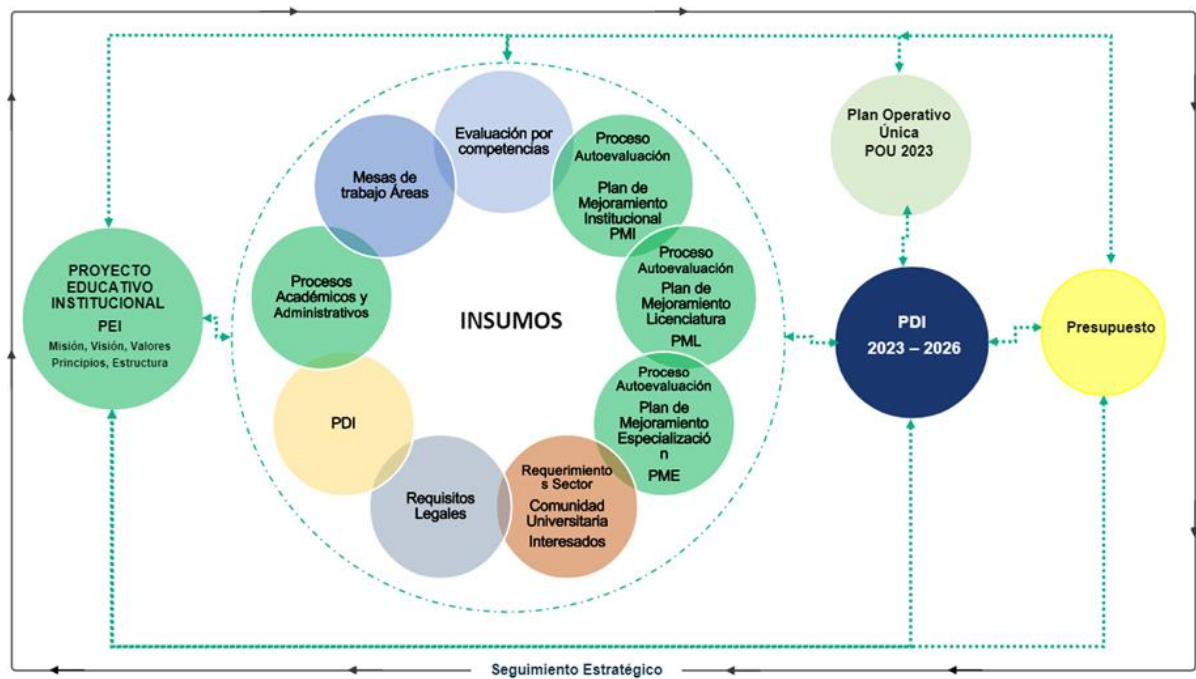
PROYECTO EDUCATIVO INSTITUCIONAL
PEI
Misión, Visión, Valores Principios, Estructura

Evaluación por competencias

Mesas de trabajo Áreas

Proceso Autoevaluación
Plan de Mejoramiento Institucional PMI

Procesos Académicos y Administrativos

INSUMOS

Proceso Autoevaluación
Plan de Mejoramiento Licenciatura
PML

PDI

Proceso Autoevaluación
Plan de Mejoramiento Especialización
PME

Requisitos Legales

Requerimientos Sector
Comunidad Universitaria
Interesados

Plan Operativo Única
POU 2023

PDI
2023 – 2026

Presupuesto

Seguimiento Estratégico